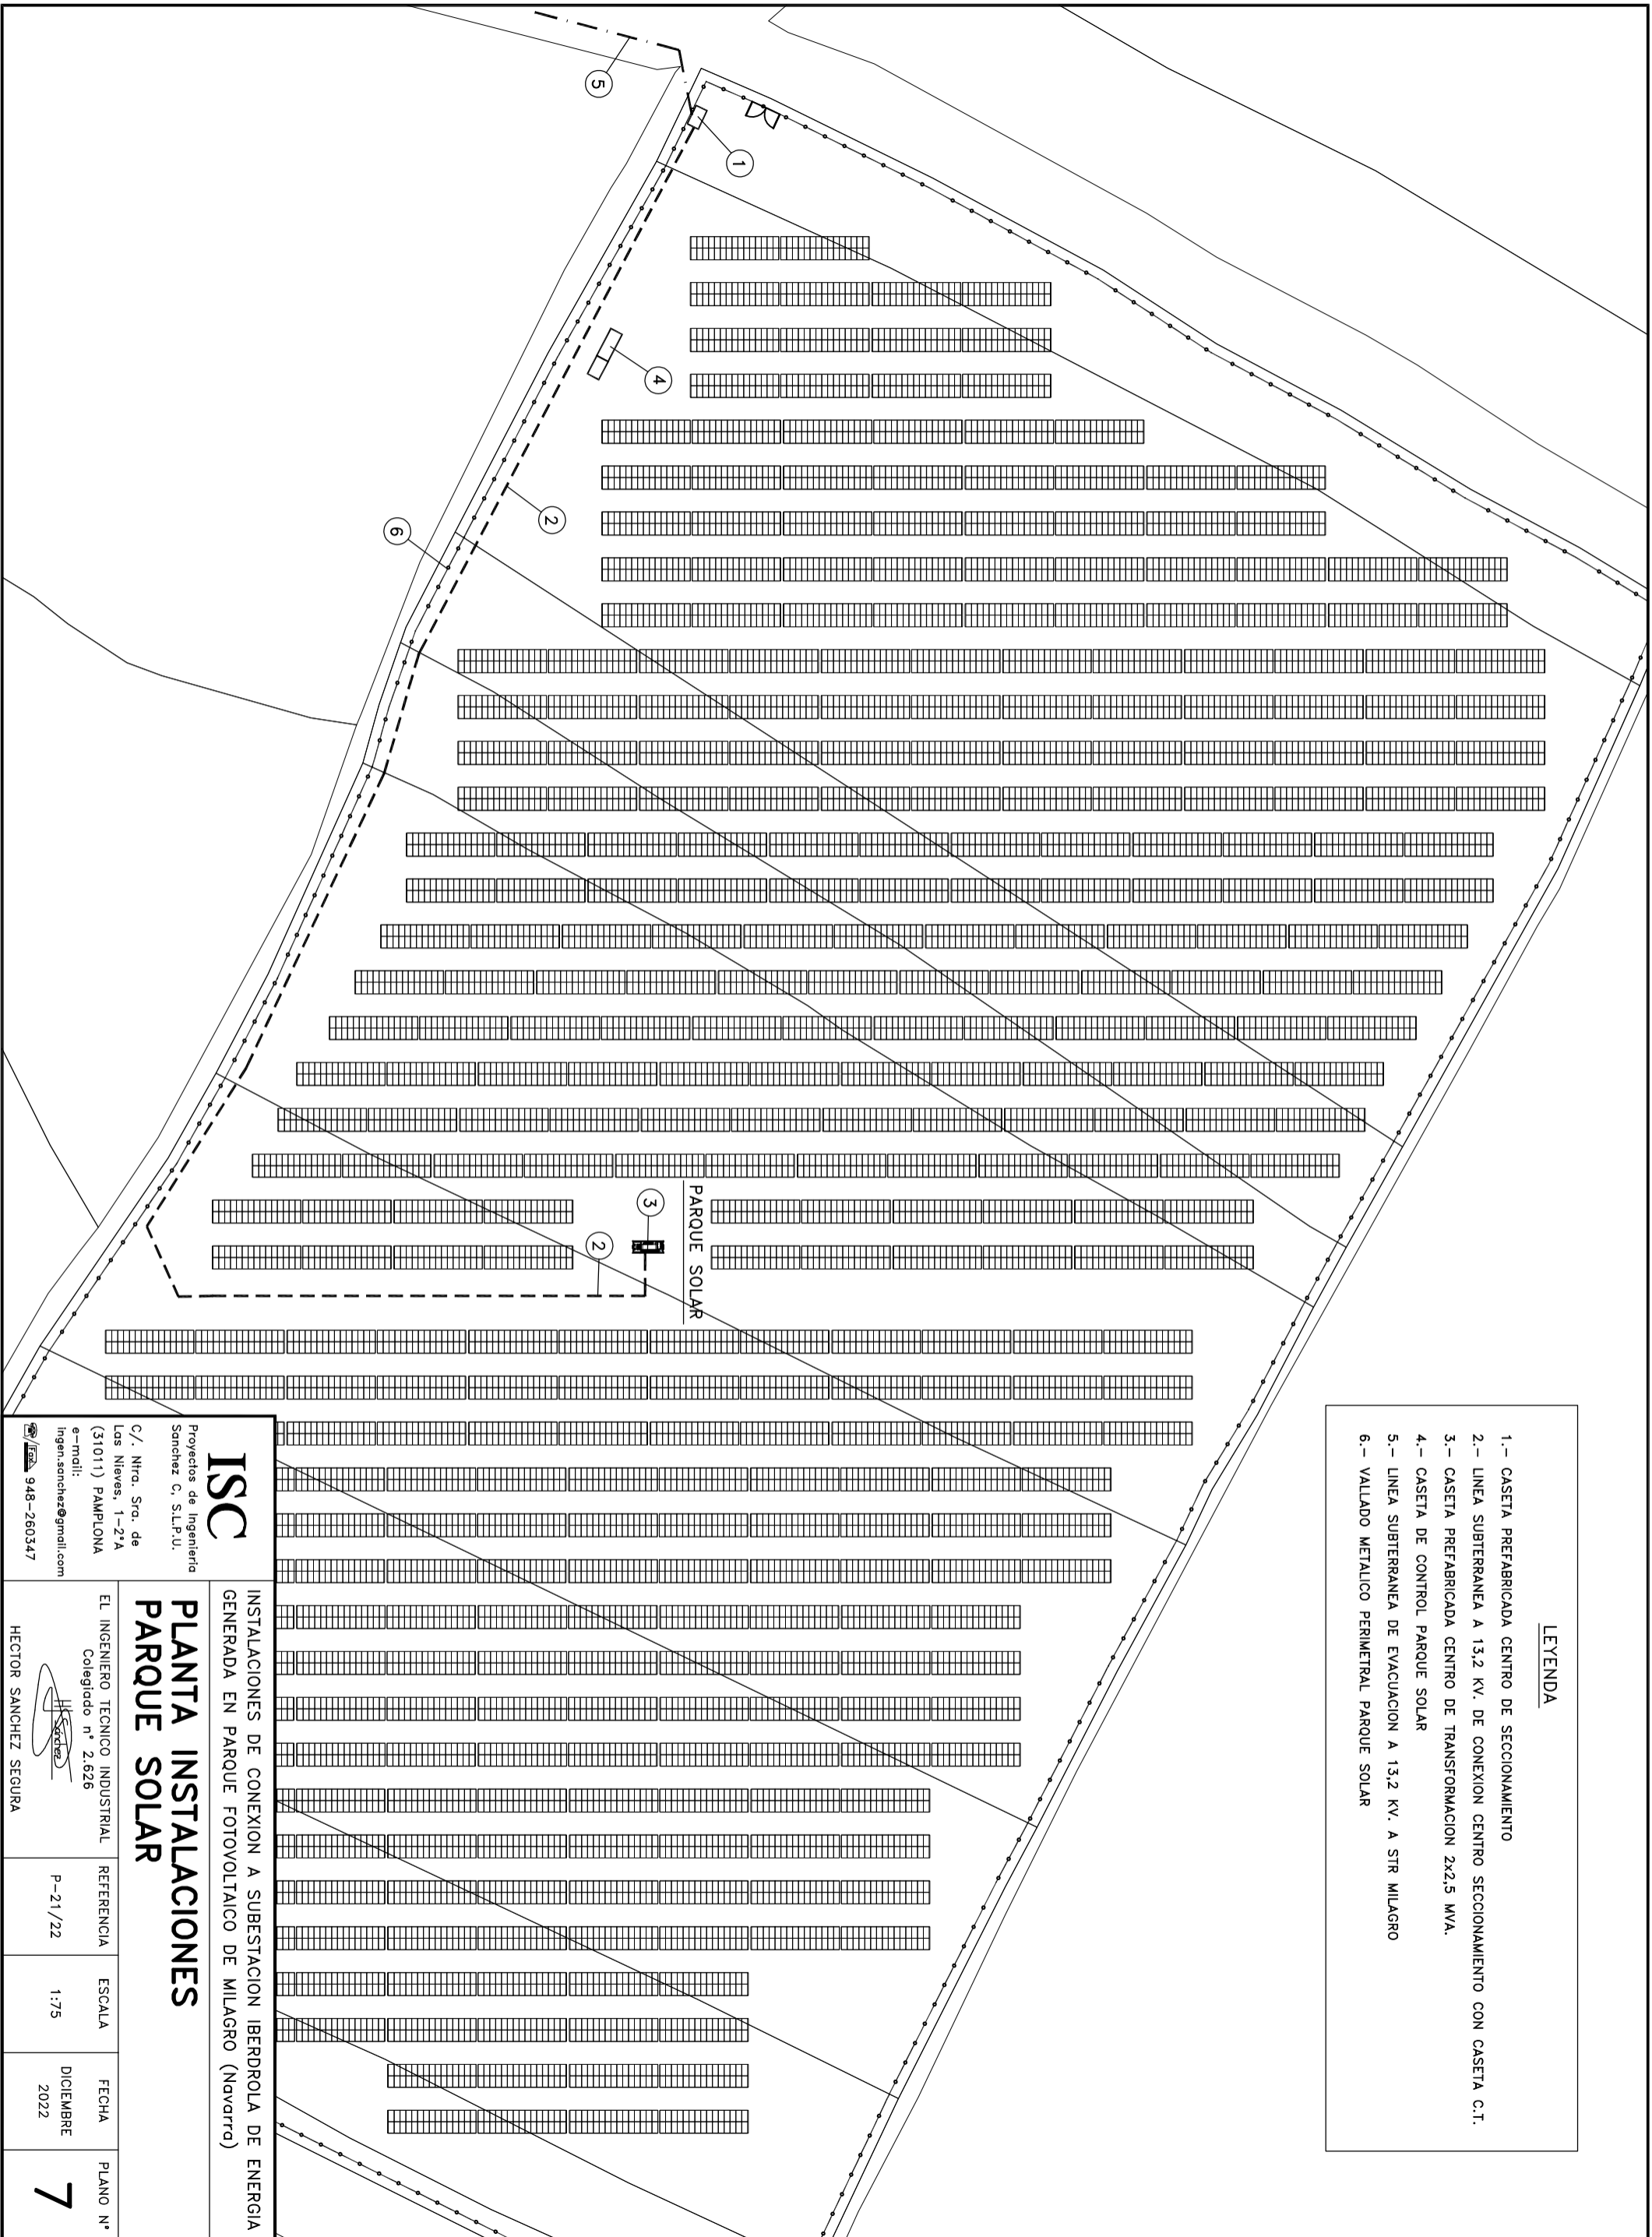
5

1

4

2

6

PARQUE SOLAR

3

2

LEYENDA

1.- CASETA PREFABRICADA CENTRO DE SECCIONAMIENTO
2.- LINEA SUBTERRANEA A 13,2 KV. DE CONEXION CENTRO SECCIONAMIENTO CON CASETA C.T.
3.- CASETA PREFABRICADA CENTRO DE TRANSFORMACION 2x2,5 MVA.
4.- CASETA DE CONTROL PARQUE SOLAR
5.- LINEA SUBTERRANEA DE EVACUACION A 13,2 KV. A STR MILAGRO
6.- VALLADO METALICO PERIMETRAL PARQUE SOLAR

ISC
Proyectos de Ingeniería Sanchez C. S.L.P.U.

C/. Ntra. Sra. de Las Nieves, 1-2°A
(31011) PAMPLONA
e-mail:
ingen.sanchez@gmail.com
Fax 948-260347

INSTALACIONES DE CONEXION A SUBESTACION IBERDROLA DE ENERGIA GENERADA EN PARQUE FOTOVOLTAICO DE MILAGRO (Navarra)

PLANTA INSTALACIONES PARQUE SOLAR

EL INGENIERO TECNICO INDUSTRIAL
Colegiado nº 2.626

HECTOR SANCHEZ SEGURA

| REFERENCIA | ESCALA | FECHA | PLANO Nº |
|---|---|---|---|
| P-21/22 | 1:75 | DICIEMBRE 2022 | 7 |